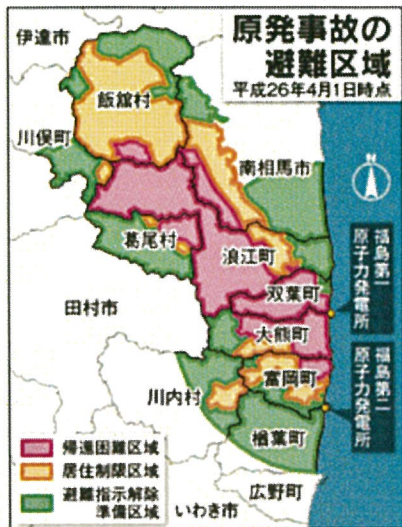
原発事故の
避難区域
平成26年4月1日時点

伊達市
飯舘村
川俣町
南相馬市
葛尾村
浪江町
田村市
双葉町
大熊町
富岡町
川内村
楢葉町
いわき市
広野町

N

福島第一
原子力発電所

福島第二
原子力発電所

帰還困難区域
居住制限区域
避難指示解除準備区域